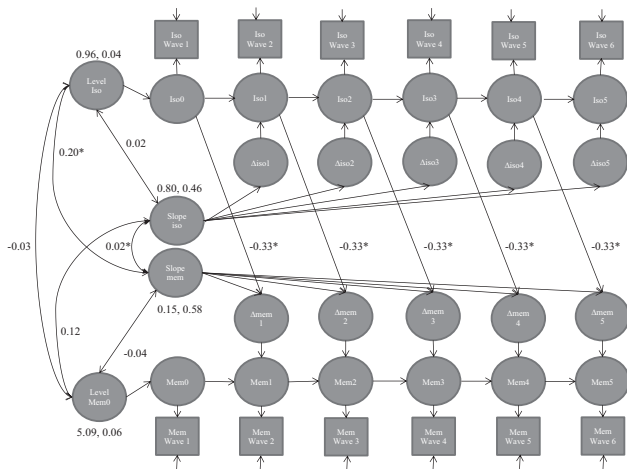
Iso Wave 1
Iso Wave 2
Iso Wave 3
Iso Wave 4
Iso Wave 5
Iso Wave 6

0.96, 0.04
Level Iso
Iso0
Iso1
Iso2
Iso3
Iso4
Iso5

0.20*
0.02
Δiso1
Δiso2
Δiso3
Δiso4
Δiso5

0.80, 0.46
Slope iso

-0.03
0.02*
-0.33*
-0.33*
-0.33*
-0.33*
-0.33*

Slope mem
0.15, 0.58

Δmem 1
Δmem 2
Δmem 3
Δmem 4
Δmem 5

0.12
-0.04

Level Mem0
Mem0
Mem1
Mem2
Mem3
Mem4
Mem5
5.09, 0.06

Mem Wave 1
Mem Wave 2
Mem Wave 3
Mem Wave 4
Mem Wave 5
Mem Wave 6